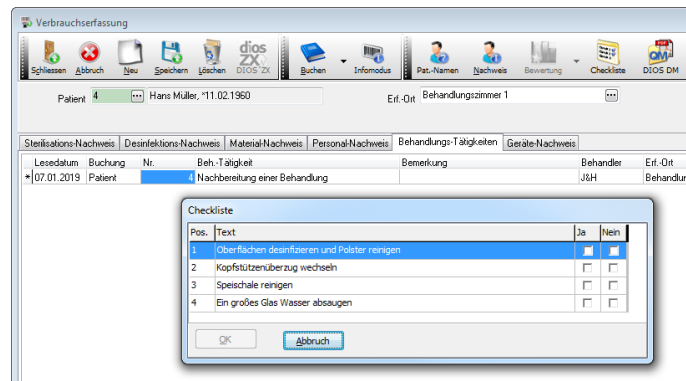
Verbrauchserfassung

Schliessen Abbruch Neu Speichern Löschen dios ZX DIOS ZX Buchen Infomodus Pat.-Namen Nachweis Bewertung Checkliste DIOS DM

Patient 4 ... Hans Müller, *11.02.1960 Erf.-Ort Behandlungszimmer 1 ...

Sterilisations-Nachweis Desinfektions-Nachweis Material-Nachweis Personal-Nachweis Behandlungs-Tätigkeiten Geräte-Nachweis

| | Lesedatum | Buchung | Nr. | Beh.-Tätigkeit | Bemerkung | Behandler | Erf.-Ort |
|---|---|---|---|---|---|---|---|
| * | 07.01.2019 | Patient | 4 | Nachbereitung einer Behandlung | | J&H | Behandlun |

Checkliste

| Pos. | Text | Ja | Nein |
|---|---|---|---|
| 1 | Oberflächen desinfizieren und Polster reinigen | | |
| 2 | Kopfstützenüberzug wechseln | | |
| 3 | Speischale reinigen | | |
| 4 | Ein großes Glas Wasser absaugen | | |

OK Abbruch